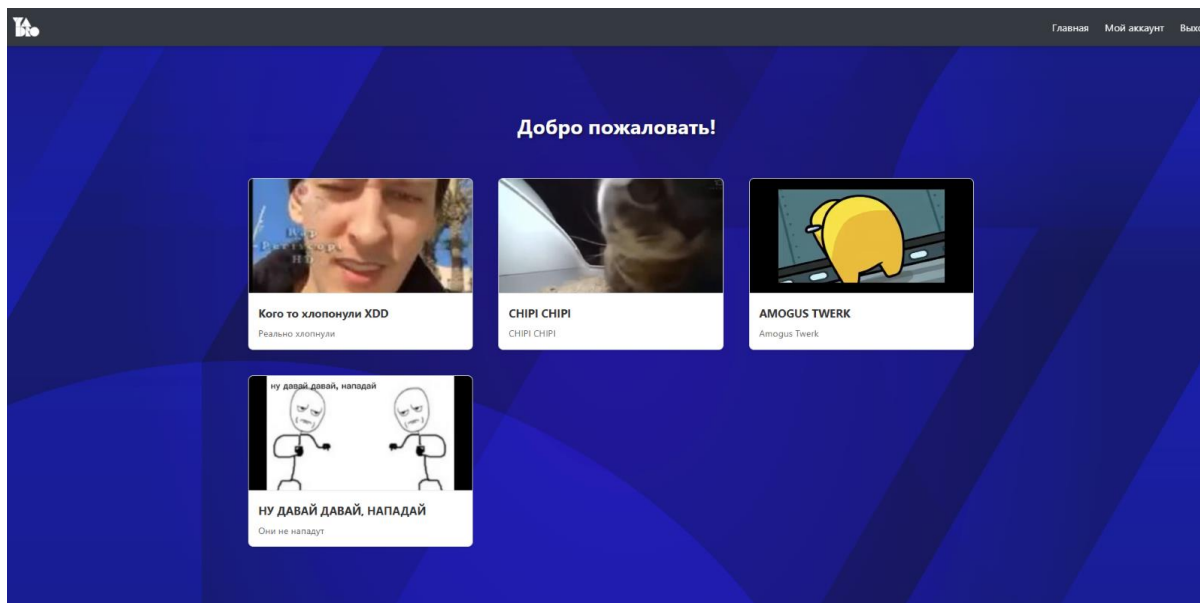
Главная Мой аккаунт Выхо

Добро пожаловать!

Кого то хлопонули XDD

Реально хлопнули

CHIPI CHIPI

CHIPI CHIPI

AMOGUS TWERK

Amogus Twerk

ну давай давай, нападай

НУ ДАВАЙ ДАВАЙ, НАПАДАЙ

Они не нападут